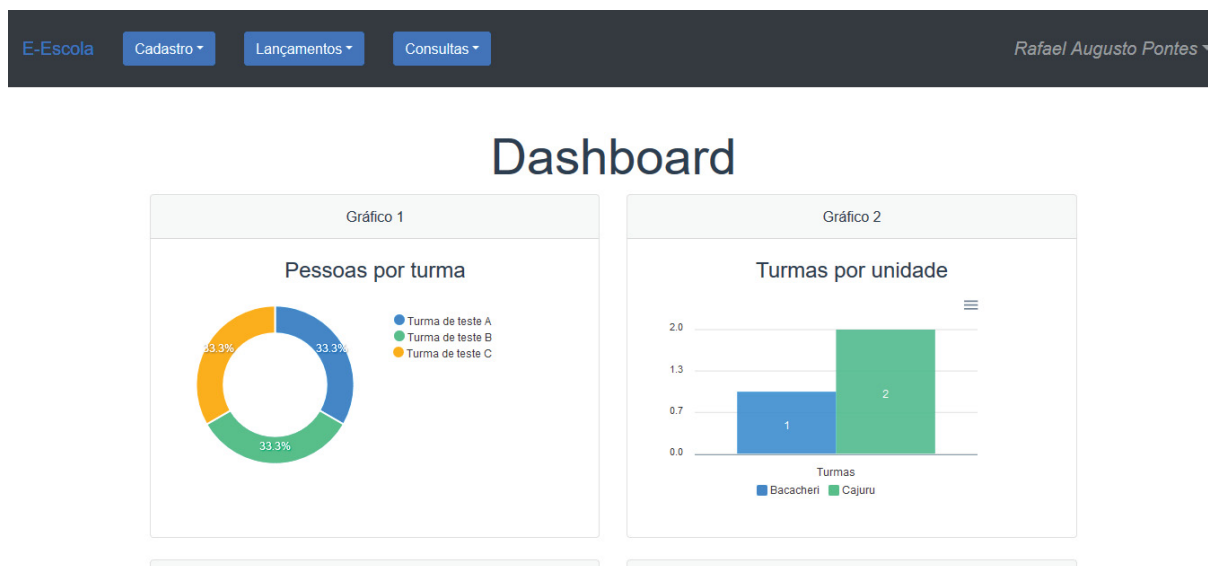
E-Escola Cadastro Lançamentos Consultas Rafael Augusto Pontes

Dashboard

Gráfico 1

Pessoas por turma

33.3%
33.3%
33.3%

Turma de teste A
Turma de teste B
Turma de teste C

Gráfico 2

Turmas por unidade

2.0
1.3
0.7
0.0

1
2

Turmas

Bacacheri Cajuru